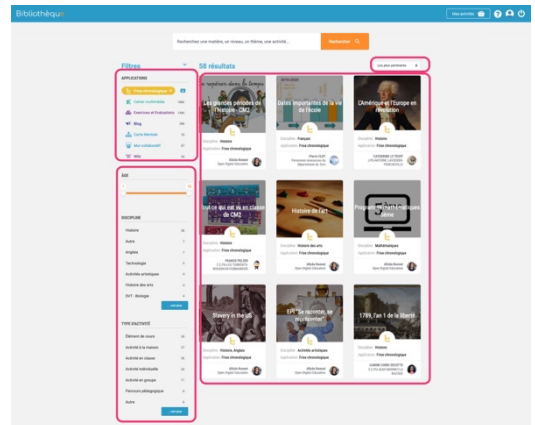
Bibliothèque

Mes activités

Recherchez une matière, un niveau, un thème, une activité...

Rechercher

Filtres

58 résultats

Les plus pertinents

APPLICATIONS

Frise chronologique

Cahier multimédia

Exercices et Évaluations

Blog

Carte Mentale

Mur collaboratif

Wiki

ÂGE

DISCIPLINE

Histoire

Autre

Anglais

Technologie

Activités artistiques

Histoire des arts

SVT - Biologie

voir plus

TYPE D'ACTIVITÉ

Élément de cours

Activité à la maison

Activité en classe

Activité individuelle

Activité en groupe

Parcours pédagogique

Autre

voir plus

Les grandes périodes de l'histoire - CM2

Discipline : Histoire

Application : Frise chronologique

Dates importantes de la vie de l'école

Discipline : Français

Application : Frise chronologique

L'Amérique et l'Europe en Révolution

Discipline : Histoire

Application : Frise chronologique

Tout ce qui est vu en classe de CM2

Discipline : Histoire

Application : Frise chronologique

Histoire de l'art

Discipline : Histoire des arts

Application : Frise chronologique

Programme Mathématiques 5ème

Discipline : Mathématiques

Application : Frise chronologique

Slavery in the US

Discipline : Histoire, Anglais

Application : Frise chronologique

EPI "Se raconter, se représenter"

Discipline : Activités artistiques

Application : Frise chronologique

1789, l'an 1 de la liberté

Discipline : Histoire

Application : Frise chronologique